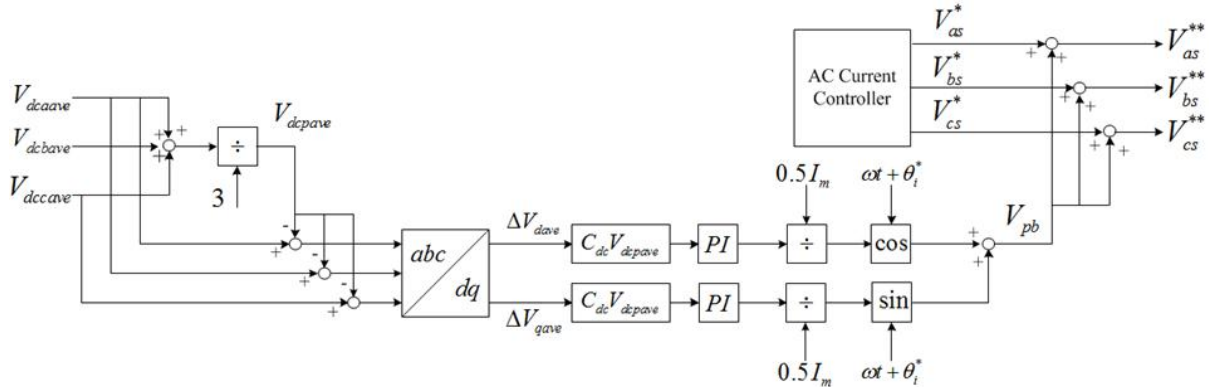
$V_{as}^{*}$

$V_{as}^{**}$

AC Current Controller

$V_{bs}^{*}$

$V_{bs}^{**}$

$V_{cs}^{*}$

$V_{cs}^{**}$

$V_{dcaave}$

$V_{dcbave}$

$V_{dccave}$

+ + +

÷

$V_{dcpave}$

3

- + - + - +

$abc$

$dq$

$\Delta V_{dave}$

$\Delta V_{qave}$

$C_{dc}V_{dcpave}$

$C_{dc}V_{dcpave}$

$PI$

$PI$

$0.5I_m$

÷

÷

$0.5I_m$

$\omega t + \theta_i^*$

cos

sin

$\omega t + \theta_i^*$

+ +

$V_{pb}$

+ + + + + +